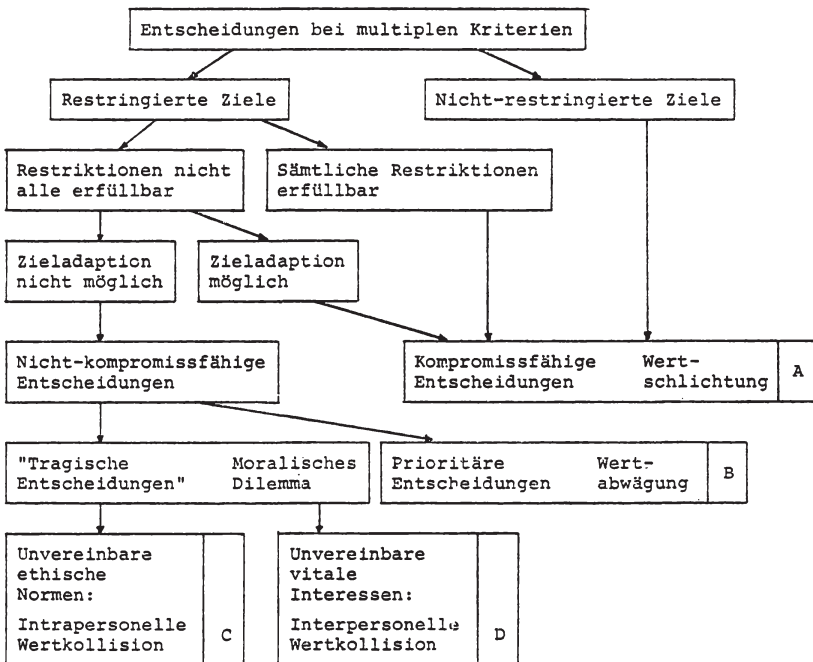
Entscheidungen bei multiplen Kriterien

Restringierte Ziele

Nicht-restringierte Ziele

Restriktionen nicht alle erfüllbar

Sämtliche Restriktionen erfüllbar

Zieladaption nicht möglich

Zieladaption möglich

Nicht-kompromissfähige Entscheidungen

Kompromissfähige Entscheidungen Wertschlichtung A

"Tragische Entscheidungen" Moralisches Dilemma

Prioritäre Entscheidungen Wertabwägung B

Unvereinbare ethische Normen: Intrapersonelle Wertkollision C

Unvereinbare vitale Interessen: Interpersonelle Wertkollision D